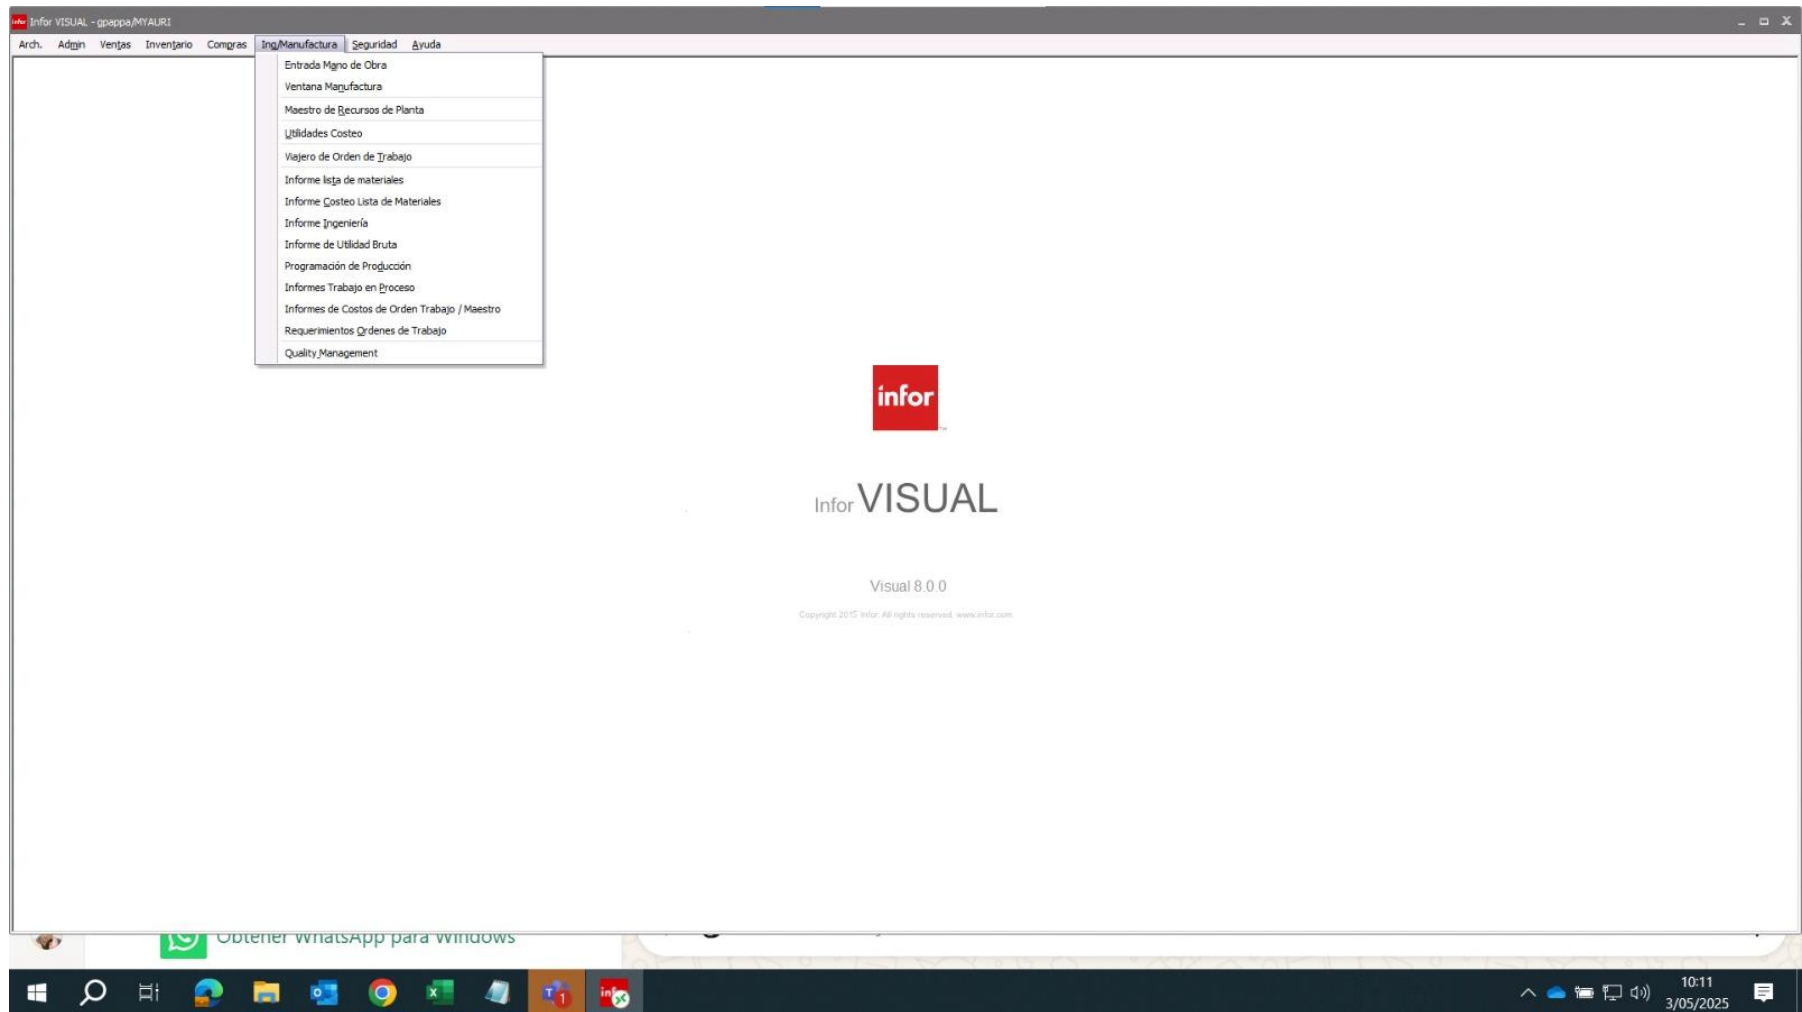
Infor VISUAL - gpappa/MYAURI

Arch. Admin Ventas Inventario Compras Ing/Manufactura Seguridad Ayuda

Entrada Mano de Obra
Ventana Manufactura
Maestro de Recursos de Planta
Utilidades Costeo
Viajero de Orden de Trabajo
Informe lista de materiales
Informe Costeo Lista de Materiales
Informe Ingeniería
Informe de Utilidad Bruta
Programación de Producción
Informes Trabajo en Proceso
Informes de Costos de Orden Trabajo / Maestro
Requerimientos Ordenes de Trabajo
Quality Management

infor

Infor VISUAL

Visual 8.0.0

Copyright 2015 Infor. All rights reserved. www.infor.com

Obtener WhatsApp para Windows

10:11
3/05/2025